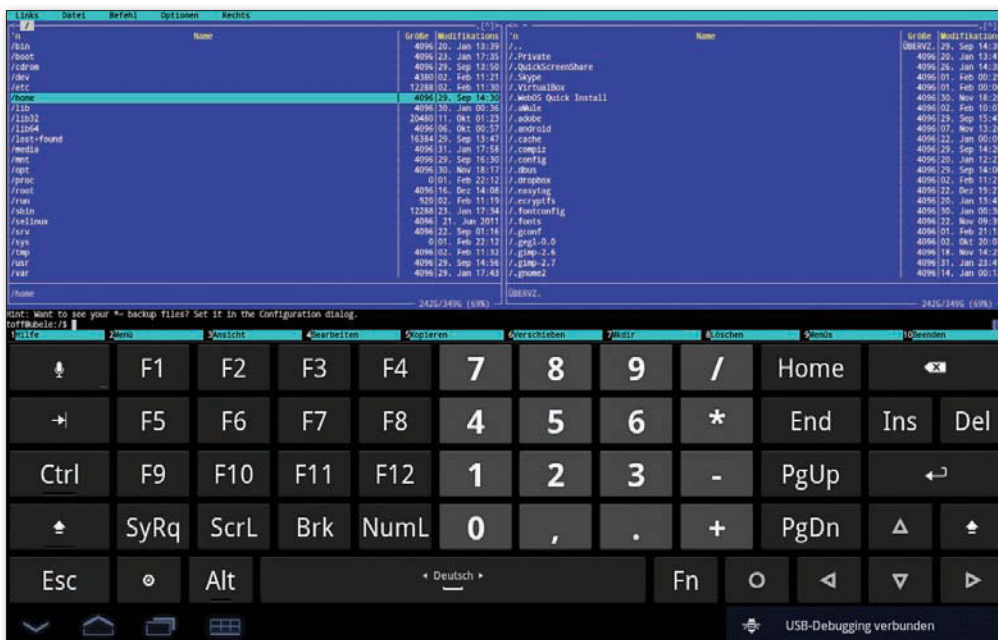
Links Datei Befehl Optionen Rechts

| 'n | Name | Größe | Modifikations |
|---|---|---|---|
| /bin | | 4096 | 20. Jan 13:39 |
| /boot | | 4096 | 23. Jan 17:35 |
| /cdrom | | 4096 | 29. Sep 13:50 |
| /dev | | 4380 | 02. Feb 11:21 |
| /etc | | 12288 | 02. Feb 11:30 |
| /home | | 4096 | 29. Sep 14:30 |
| /lib | | 4096 | 30. Jan 00:36 |
| /lib32 | | 20480 | 11. Okt 01:23 |
| /lib64 | | 4096 | 06. Okt 00:57 |
| /lost+found | | 16384 | 29. Sep 13:47 |
| /media | | 4096 | 31. Jan 17:58 |
| /mnt | | 4096 | 29. Sep 16:30 |
| /opt | | 4096 | 30. Nov 16:17 |
| /proc | | 0 | 01. Feb 22:12 |
| /root | | 4096 | 16. Dez 14:08 |
| /run | | 920 | 02. Feb 11:19 |
| /sbin | | 12288 | 23. Jan 17:34 |
| /selinux | | 4096 | 21. Jun 2011 |
| /srv | | 4096 | 22. Sep 01:16 |
| /sys | | 0 | 01. Feb 22:12 |
| /tmp | | 4096 | 02. Feb 11:32 |
| /usr | | 4096 | 29. Sep 14:36 |
| /var | | 4096 | 29. Jan 17:43 |

/home 242G/349G (69%)

| 'n | Name | Größe | Modifikations |
|---|---|---|---|
| /.. | | ÜBERVZ. | 29. Sep 14:3 |
| /.Private | | 4096 | 20. Jan 13:4 |
| /.QuickScreenShare | | 4096 | 26. Jan 14:3 |
| /.Skype | | 4096 | 01. Feb 00:2 |
| /.VirtualBox | | 4096 | 01. Feb 00:0 |
| /.WebOS Quick Install | | 4096 | 30. Nov 16:2 |
| /.aMule | | 4096 | 02. Feb 10:0 |
| /.adobe | | 4096 | 29. Sep 15:4 |
| /.android | | 4096 | 07. Nov 13:2 |
| /.cache | | 4096 | 22. Jan 00:0 |
| /.compiz | | 4096 | 29. Sep 14:2 |
| /.config | | 4096 | 20. Jan 12:2 |
| /.dbus | | 4096 | 29. Sep 14:0 |
| /.dropbox | | 4096 | 02. Feb 11:2 |
| /.easytag | | 4096 | 22. Dez 19:2 |
| /.ecryptfs | | 4096 | 29. Jan 13:4 |
| /.fontconfig | | 4096 | 30. Jan 00:5 |
| /.fonts | | 4096 | 22. Nov 09:3 |
| /.gconf | | 4096 | 01. Feb 21:1 |
| /.gegl-0.0 | | 4096 | 02. Okt 20:0 |
| /.gimp-2.6 | | 4096 | 18. Nov 14:2 |
| /.gimp-2.7 | | 4096 | 31. Jan 21:4 |
| /.gnome2 | | 4096 | 14. Jan 00:1 |

ÜBERVZ. 242G/349G (69%)

Hint: Want to see your *~ backup files? Set it in the Configuration dialog.
toff@Mobile:/$

1Hilfe 2Menü 3Ansicht 4Bearbeiten 5Kopieren 6Verschieben 7Mkdir 8Löschen 9Menüs 10Beenden

F1 F2 F3 F4 7 8 9 / Home
F5 F6 F7 F8 4 5 6 * End Ins Del
Ctrl F9 F10 F11 F12 1 2 3 - PgUp
SyRq ScrL Brk NumL 0 , . + PgDn
Esc Alt ◂ Deutsch ▸ Fn

USB-Debugging verbunden